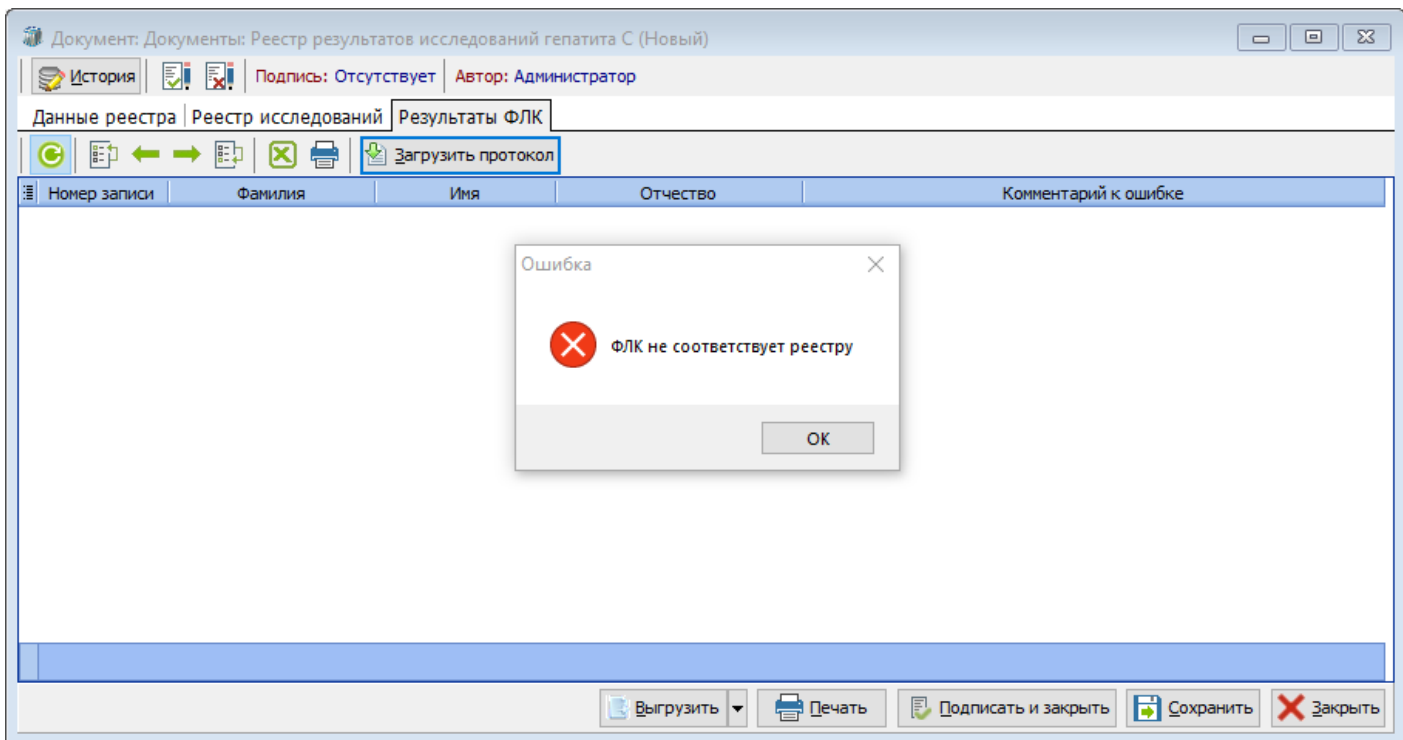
Документ: Документы: Реестр результатов исследований гепатита С (Новый)

История | Подпись: Отсутствует | Автор: Администратор

Данные реестра | Реестр исследований | Результаты ФЛК

Загрузить протокол

| Номер записи | Фамилия | Имя | Отчество | Комментарий к ошибке |
|---|---|---|---|---|

Ошибка

ФЛК не соответствует реестру

OK

Выгрузить | Печать | Подписать и закрыть | Сохранить | Закрыть